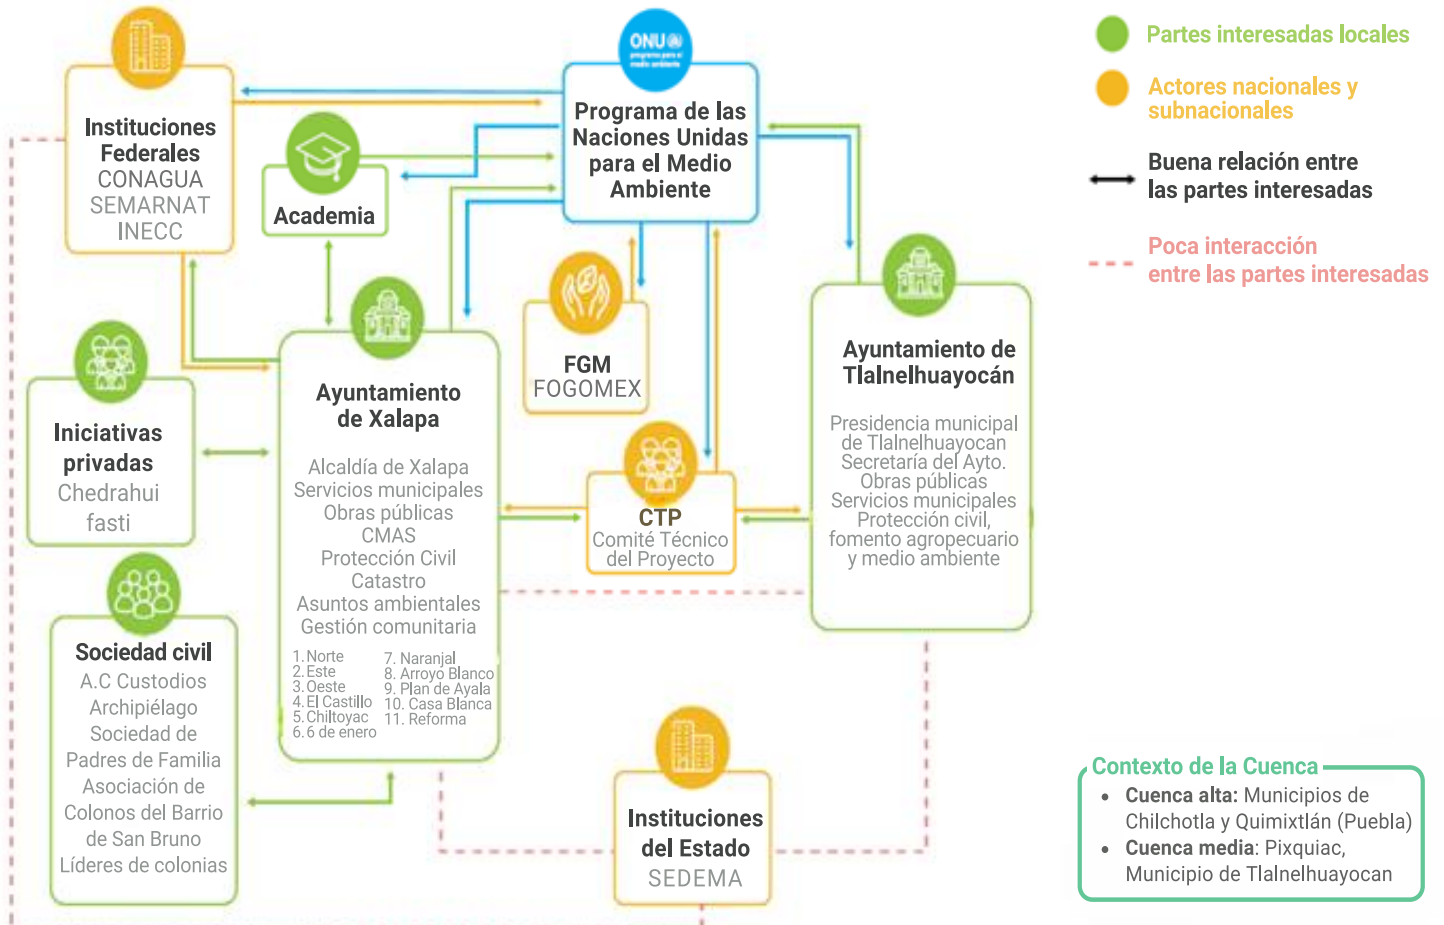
Instituciones Federales
CONAGUA
SEMARNAT
INECC

ONU
programa para el medio ambiente

Programa de las Naciones Unidas para el Medio Ambiente

Academia

Partes interesadas locales

Actores nacionales y subnacionales

Buena relación entre las partes interesadas

Poca interacción entre las partes interesadas

Iniciativas privadas
Chedrahui
fasti

Ayuntamiento de Xalapa
Alcaldía de Xalapa
Servicios municipales
Obras públicas
CMAS
Protección Civil
Catastro
Asuntos ambientales
Gestión comunitaria

1. Norte
2. Este
3. Oeste
4. El Castillo
5. Chiltoyac
6. 6 de enero
7. Naranjal
8. Arroyo Blanco
9. Plan de Ayala
10. Casa Blanca
11. Reforma

FGM
FOGOMEX

CTP
Comité Técnico del Proyecto

Ayuntamiento de Tlalnelhuayocán
Presidencia municipal de Tlalnelhuayocan
Secretaría del Ayto.
Obras públicas
Servicios municipales
Protección civil, fomento agropecuario y medio ambiente

Sociedad civil
A.C Custodios
Archipiélago
Sociedad de Padres de Familia
Asociación de Colonos del Barrio de San Bruno
Líderes de colonias

Instituciones del Estado
SEDEMA

Contexto de la Cuenca
• Cuenca alta: Municipios de Chilchotla y Quimixtlán (Puebla)
• Cuenca media: Pixquiac, Municipio de Tlalnelhuayocan